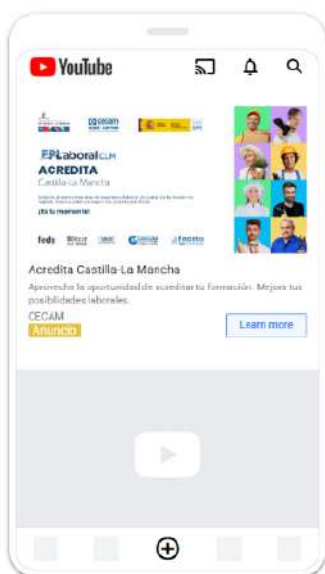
YouTube

CECAM

FP Laboral CLM
ACREDITA
Castilla-La Mancha

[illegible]

¡Es tu momento!

fedа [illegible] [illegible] CECAM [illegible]

Acredita Castilla-La Mancha
Aprovecha la oportunidad de acreditar tu formación. Mejora tus posibilidades laborales.
CECAM
Anuncio
Learn more